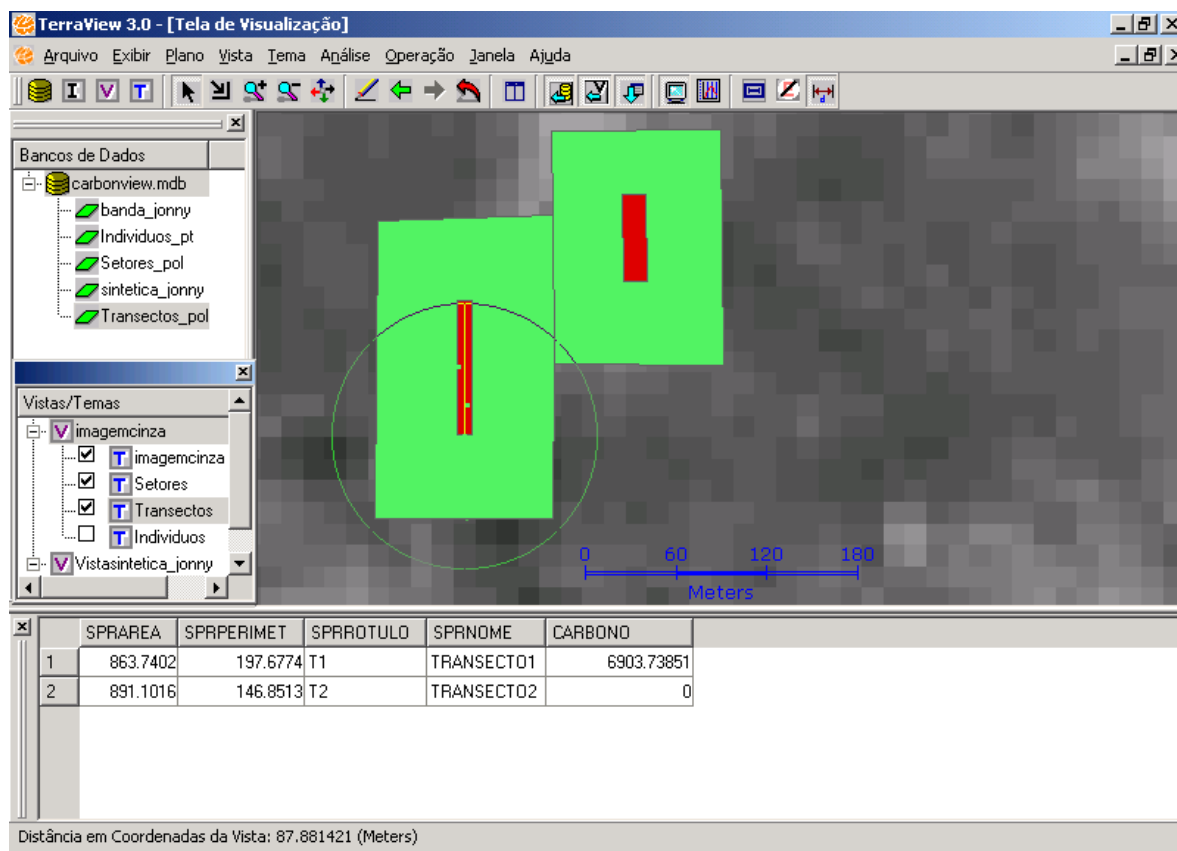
TerraView 3.0 - [Tela de Visualização]

Arquivo Exibir Plano Vista Tema Análise Operação Janela Ajuda

Bancos de Dados
carbonview.mdb
banda_jonny
Individuos_pt
Setores_pol
sintetica_jonny
Transectos_pol

Vistas/Temas
imagemcinza
imagemcinza
Setores
Transectos
Individuos
Vistasintetica_jonny

0 60 120 180
Meters

| | SPRAREA | SPRPERIMET | SPRROTULO | SPRNOME | CARBONO |
|---|---|---|---|---|---|
| 1 | 863.7402 | 197.6774 | T1 | TRANSECTO1 | 6903.73851 |
| 2 | 891.1016 | 146.8513 | T2 | TRANSECTO2 | 0 |

Distância em Coordenadas da Vista: 87.881421 (Meters)